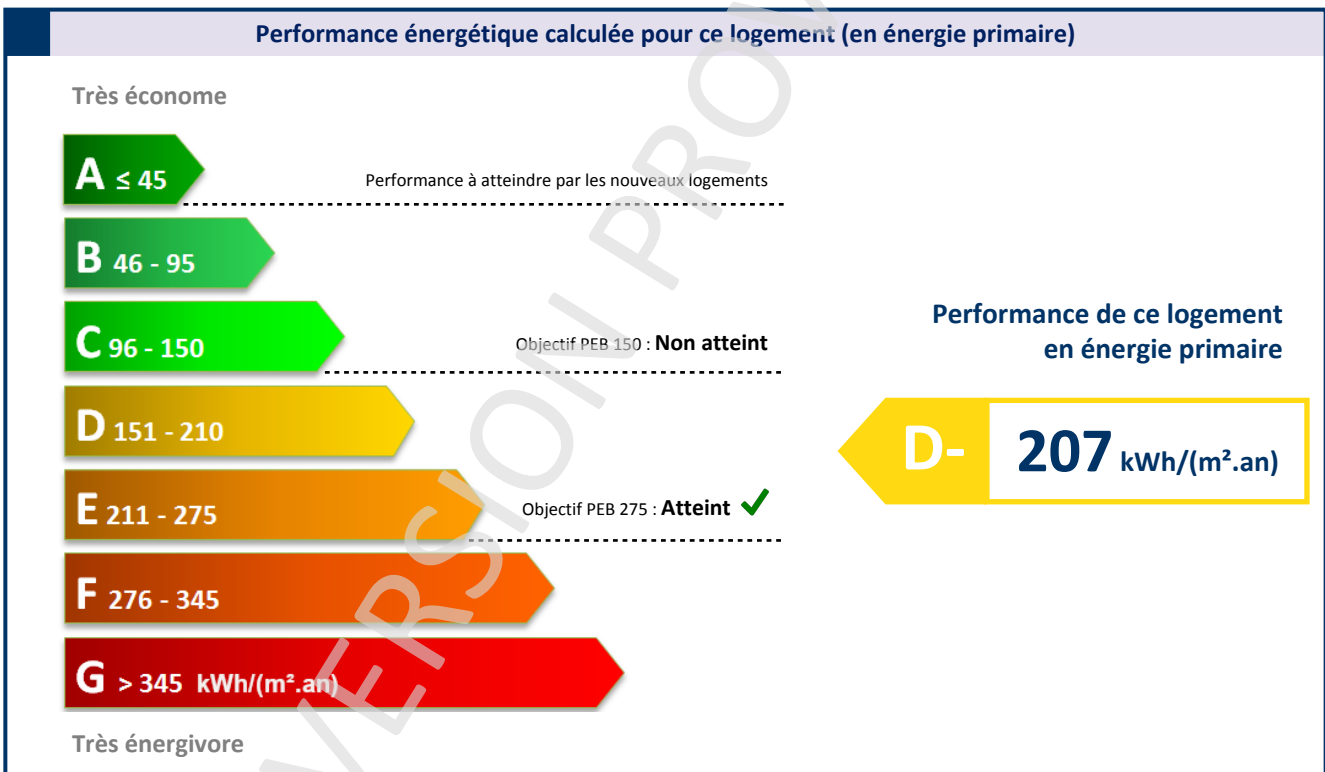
Performance énergétique calculée pour ce logement (en énergie primaire)

Très économe

A ≤ 45

Performance à atteindre par les nouveaux logements

B 46 - 95

C 96 - 150

Objectif PEB 150 : Non atteint

D 151 - 210

E 211 - 275

Objectif PEB 275 : Atteint ✔

F 276 - 345

G > 345 kWh/(m².an)

Très énergivore

Performance de ce logement en énergie primaire

D- 207 kWh/(m².an)

VERSION PROV